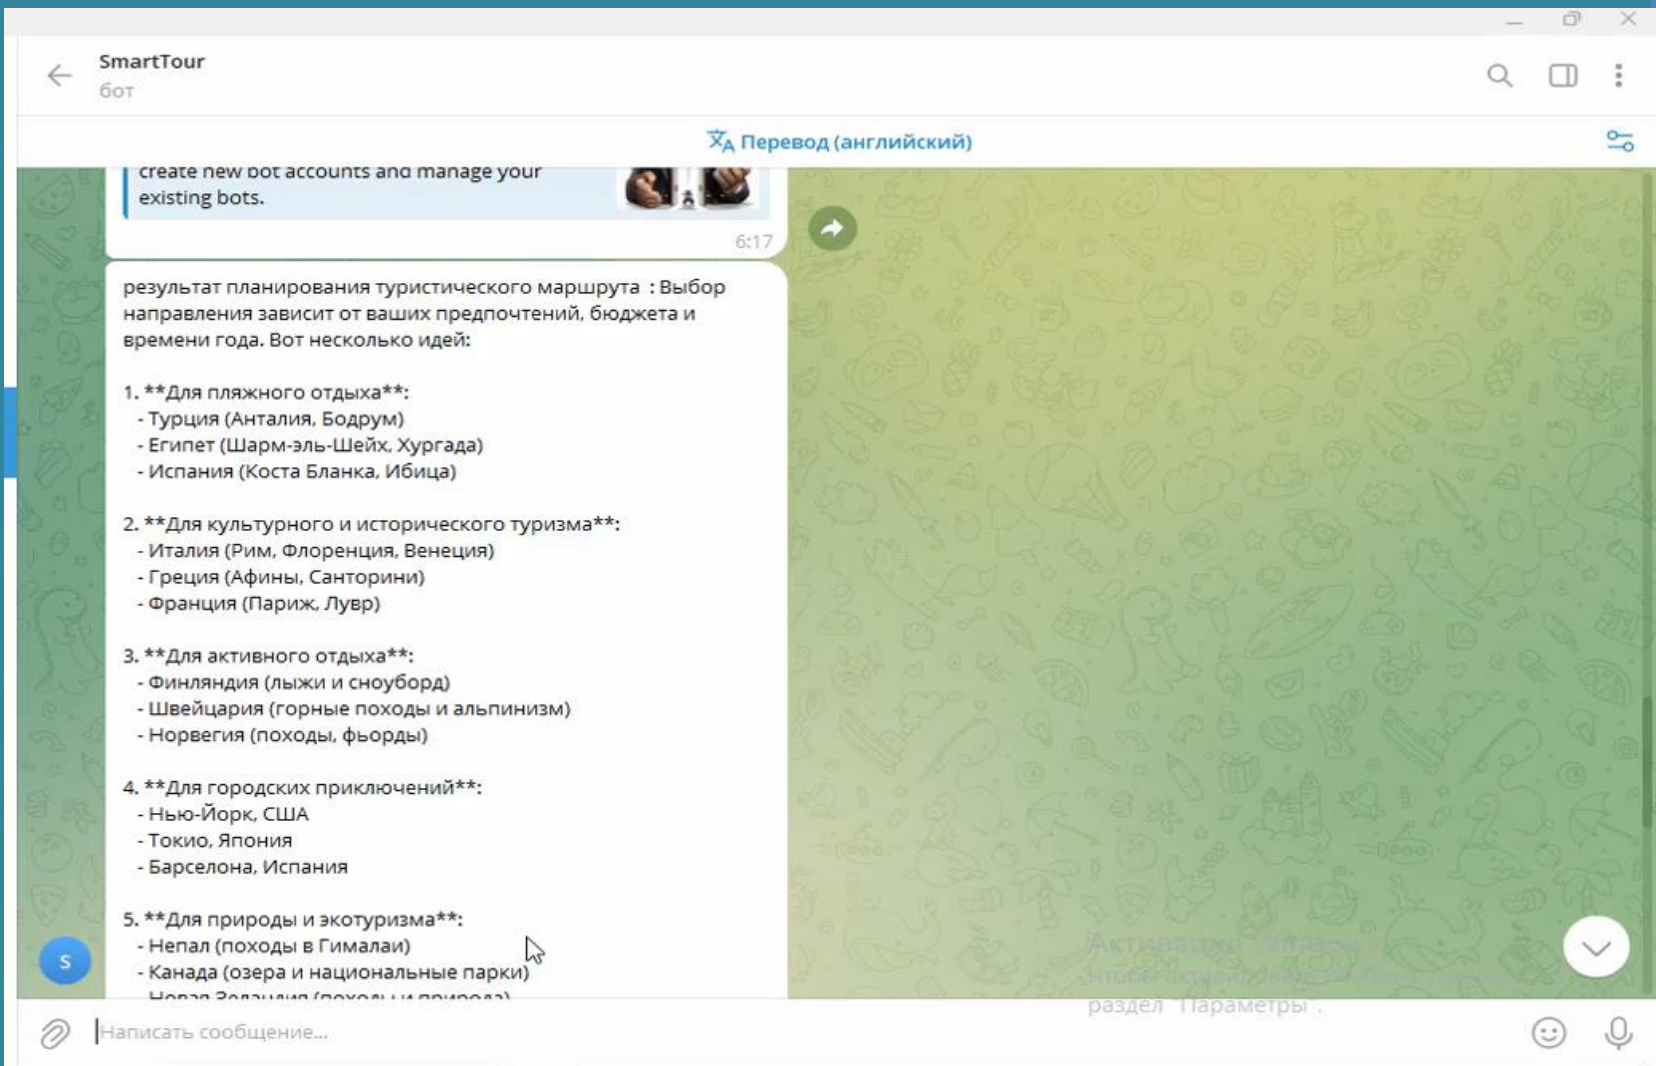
SmartTour
бот

Перевод (английский)

create new bot accounts and manage your existing bots.
6:17

результат планирования туристического маршрута : Выбор направления зависит от ваших предпочтений, бюджета и времени года. Вот несколько идей:

1. **Для пляжного отдыха**:
- Турция (Анталия, Бодрум)
- Египет (Шарм-эль-Шейх, Хургада)
- Испания (Коста Бланка, Ибица)

2. **Для культурного и исторического туризма**:
- Италия (Рим, Флоренция, Венеция)
- Греция (Афины, Санторини)
- Франция (Париж, Лувр)

3. **Для активного отдыха**:
- Финляндия (лыжи и сноуборд)
- Швейцария (горные походы и альпинизм)
- Норвегия (походы, фьорды)

4. **Для городских приключений**:
- Нью-Йорк, США
- Токио, Япония
- Барселона, Испания

5. **Для природы и экотуризма**:
- Непал (походы в Гималаи)
- Канада (озера и национальные парки)
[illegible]

S

Активация Windows
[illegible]
раздел "Параметры".

Написать сообщение...